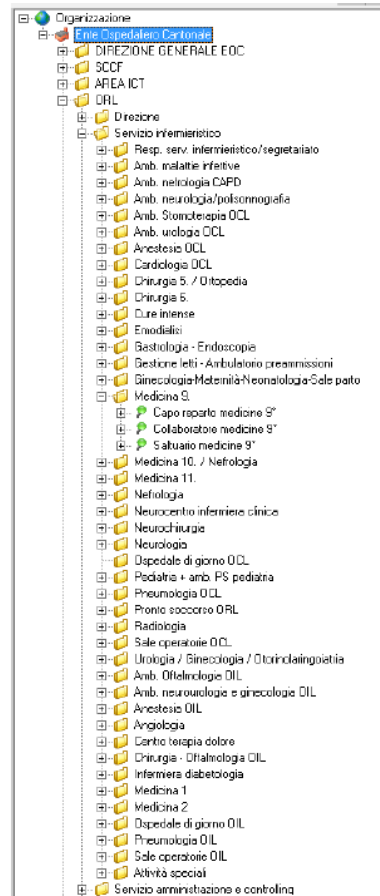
Organizzazione
Ente Ospedaliero Cantonale
DIREZIONE GENERALE EOC
SCCF
AREA ICT
ORL
Direzione
Servizio infermieristico
Resp. serv. infermieristico/segretariato
Amb. malattie infettive
Amb. nefrologia CAPD
Amb. neurologia/polisonnografia
Amb. Stomoterapia OCL
Amb. urologia OCL
Anestesia OCL
Cardiologia OCL
Chirurgia 5. / Ortopedia
Chirurgia 6.
Cure intense
Emodialisi
Gastrologia - Endoscopia
Gestione letti - Ambulatorio preammissioni
Ginecologia-Maternità-Neonatologia-Sale parto
Medicina 9.
Capo reparto medicina 9°
Collaboratore medicina 9°
Saltuario medicina 9°
Medicina 10. / Nefrologia
Medicina 11.
Nefrologia
Neurocentro infermiera clinica
Neurochirurgia
Neurologia
Ospedale di giorno OCL
Pediatria + amb. PS pediatria
Pneumologia OCL
Pronto soccorso ORL
Radiologia
Sale operatorie OCL
Urologia / Ginecologia / Otorinolaringoiatria
Amb. Oftalmologia OIL
Amb. neurourologia e ginecologia OIL
Anestesia OIL
Angiologia
Centro terapia dolore
Chirurgia - Oftalmologia OIL
Infermiera diabetologia
Medicina 1
Medicina 2
Ospedale di giorno OIL
Pneumologia OIL
Sale operatorie OIL
Attività speciali
Servizio amministrazione e controlling